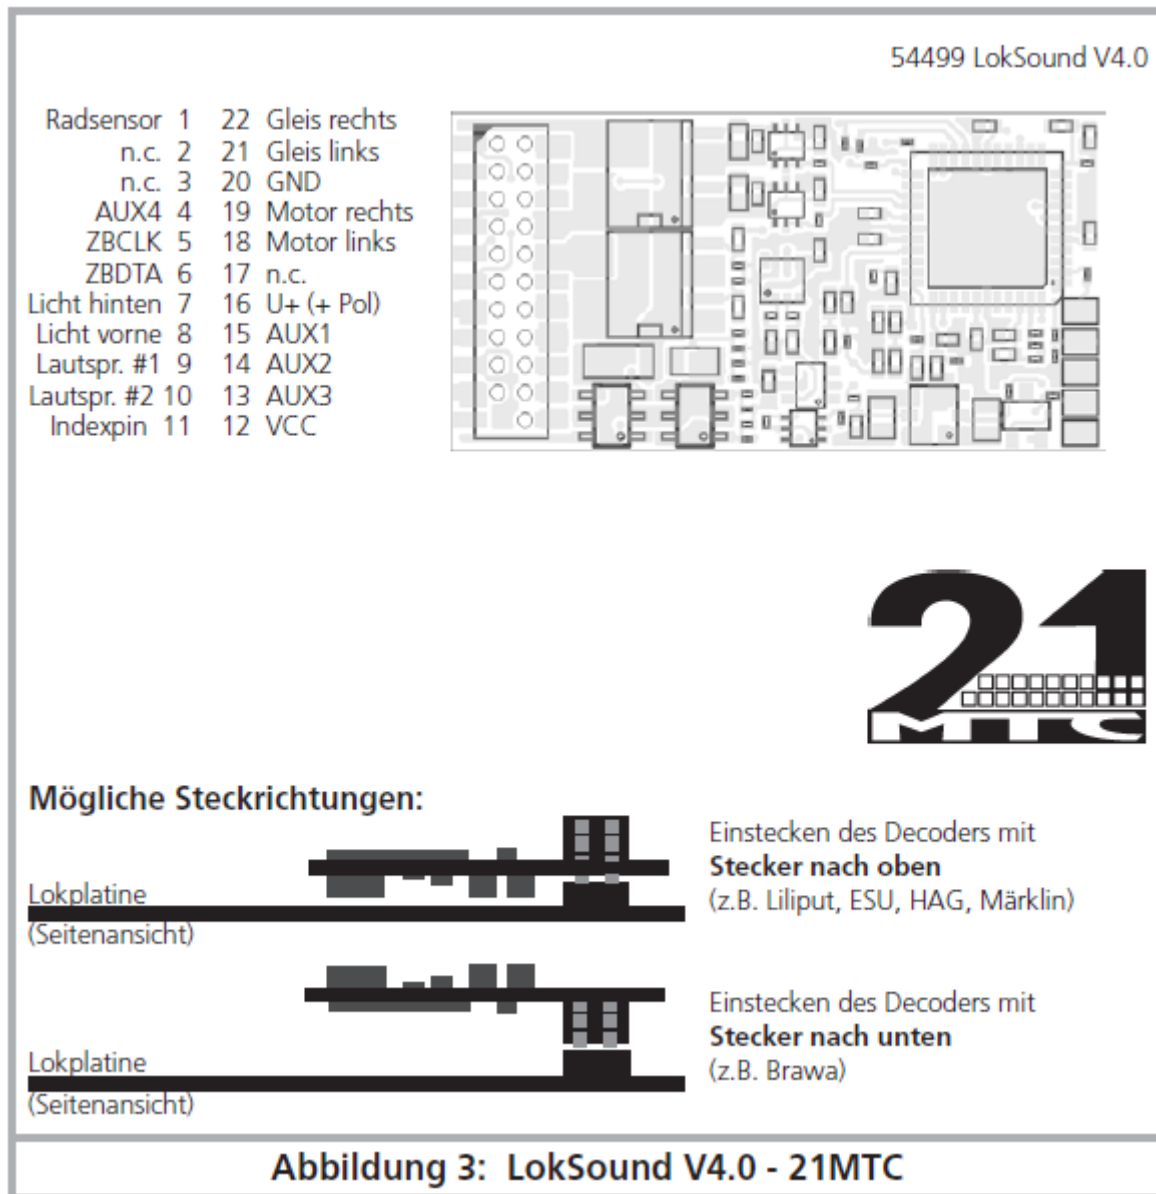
54499 LokSound V4.0

| | | | |
|---|---|---|---|
| Radsensor | 1 | 22 | Gleis rechts |
| n.c. | 2 | 21 | Gleis links |
| n.c. | 3 | 20 | GND |
| AUX4 | 4 | 19 | Motor rechts |
| ZBCLK | 5 | 18 | Motor links |
| ZBDTA | 6 | 17 | n.c. |
| Licht hinten | 7 | 16 | U+ (+ Pol) |
| Licht vorne | 8 | 15 | AUX1 |
| Lautspr. #1 | 9 | 14 | AUX2 |
| Lautspr. #2 | 10 | 13 | AUX3 |
| Indexpin | 11 | 12 | VCC |

21 MTC

Mögliche Steckrichtungen:

Lokplatine
(Seitenansicht)

Einstecken des Decoders mit **Stecker nach oben** (z.B. Liliput, ESU, HAG, Märklin)

Lokplatine
(Seitenansicht)

Einstecken des Decoders mit **Stecker nach unten** (z.B. Brawa)

Abbildung 3: LokSound V4.0 - 21MTC